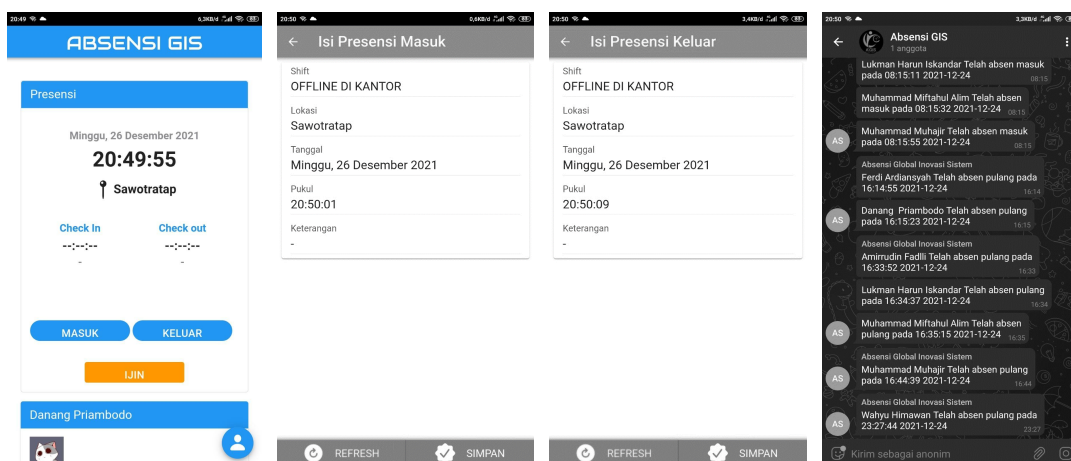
20:49

6,3KB/d

ABSENSI GIS

Presensi

Minggu, 26 Desember 2021

20:49:55

Sawotratap

Check In
--:--:--
-

Check out
--:--:--
-

MASUK

KELUAR

IJIN

Danang Priambodo

20:50

0,6KB/d

← Isi Presensi Masuk

Shift
OFFLINE DI KANTOR

Lokasi
Sawotratap

Tanggal
Minggu, 26 Desember 2021

Pukul
20:50:01

Keterangan
-

REFRESH

SIMPAN

20:50

3,4KB/d

← Isi Presensi Keluar

Shift
OFFLINE DI KANTOR

Lokasi
Sawotratap

Tanggal
Minggu, 26 Desember 2021

Pukul
20:50:09

Keterangan
-

REFRESH

SIMPAN

20:50

3,3KB/d

← Absensi GIS
1 anggota

Lukman Harun Iskandar Telah absen masuk pada 08:15:11 2021-12-24 08:15

Muhammad Miftahul Alim Telah absen masuk pada 08:15:32 2021-12-24 08:15

AS Muhammad Muhajir Telah absen masuk pada 08:15:55 2021-12-24 08:15

Absensi Global Inovasi Sistem
Ferdi Ardiansyah Telah absen pulang pada 16:14:55 2021-12-24 16:14

AS Danang Priambodo Telah absen pulang pada 16:15:23 2021-12-24 16:15

Absensi Global Inovasi Sistem
Amirrudin Fadlli Telah absen pulang pada 16:33:52 2021-12-24 16:33

Lukman Harun Iskandar Telah absen pulang pada 16:34:37 2021-12-24 16:34

AS Muhammad Miftahul Alim Telah absen pulang pada 16:35:15 2021-12-24 16:35

Absensi Global Inovasi Sistem
AS Muhammad Muhajir Telah absen pulang pada 16:44:39 2021-12-24 16:44

Absensi Global Inovasi Sistem
AS Wahyu Himawan Telah absen pulang pada 23:27:44 2021-12-24 23:27

Kirim sebagai anonim